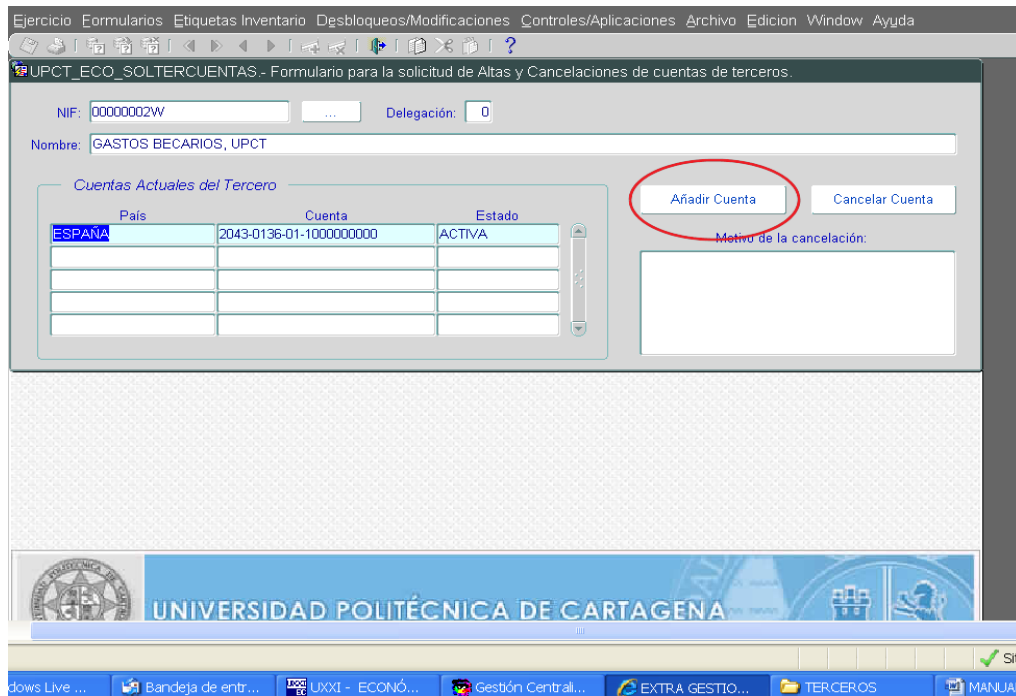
Ejercicio Formularios Etiquetas Inventario Desbloqueos/Modificaciones Controles/Aplicaciones Archivo Edicion Window Ayuda

?

UPCT_ECO_SOLTERCUENTAS.- Formulario para la solicitud de Altas y Cancelaciones de cuentas de terceros.

NIF: 00000002W ... Delegación: 0

Nombre: GASTOS BECARIOS, UPCT

Cuentas Actuales del Tercero

| País | Cuenta | Estado |
|---|---|---|
| ESPAÑA | 2043-0136-01-1000000000 | ACTIVA |
| | | |
| | | |
| | | |
| | | |

Añadir Cuenta

Cancelar Cuenta

Motivo de la cancelación:

UNIVERSIDAD POLITÉCNICA DE CARTAGENA

dows Live ... Bandeja de entr... UXXI - ECONÓ... Gestión Centrall... EXTRA GESTIO... TERCEROS MANUA